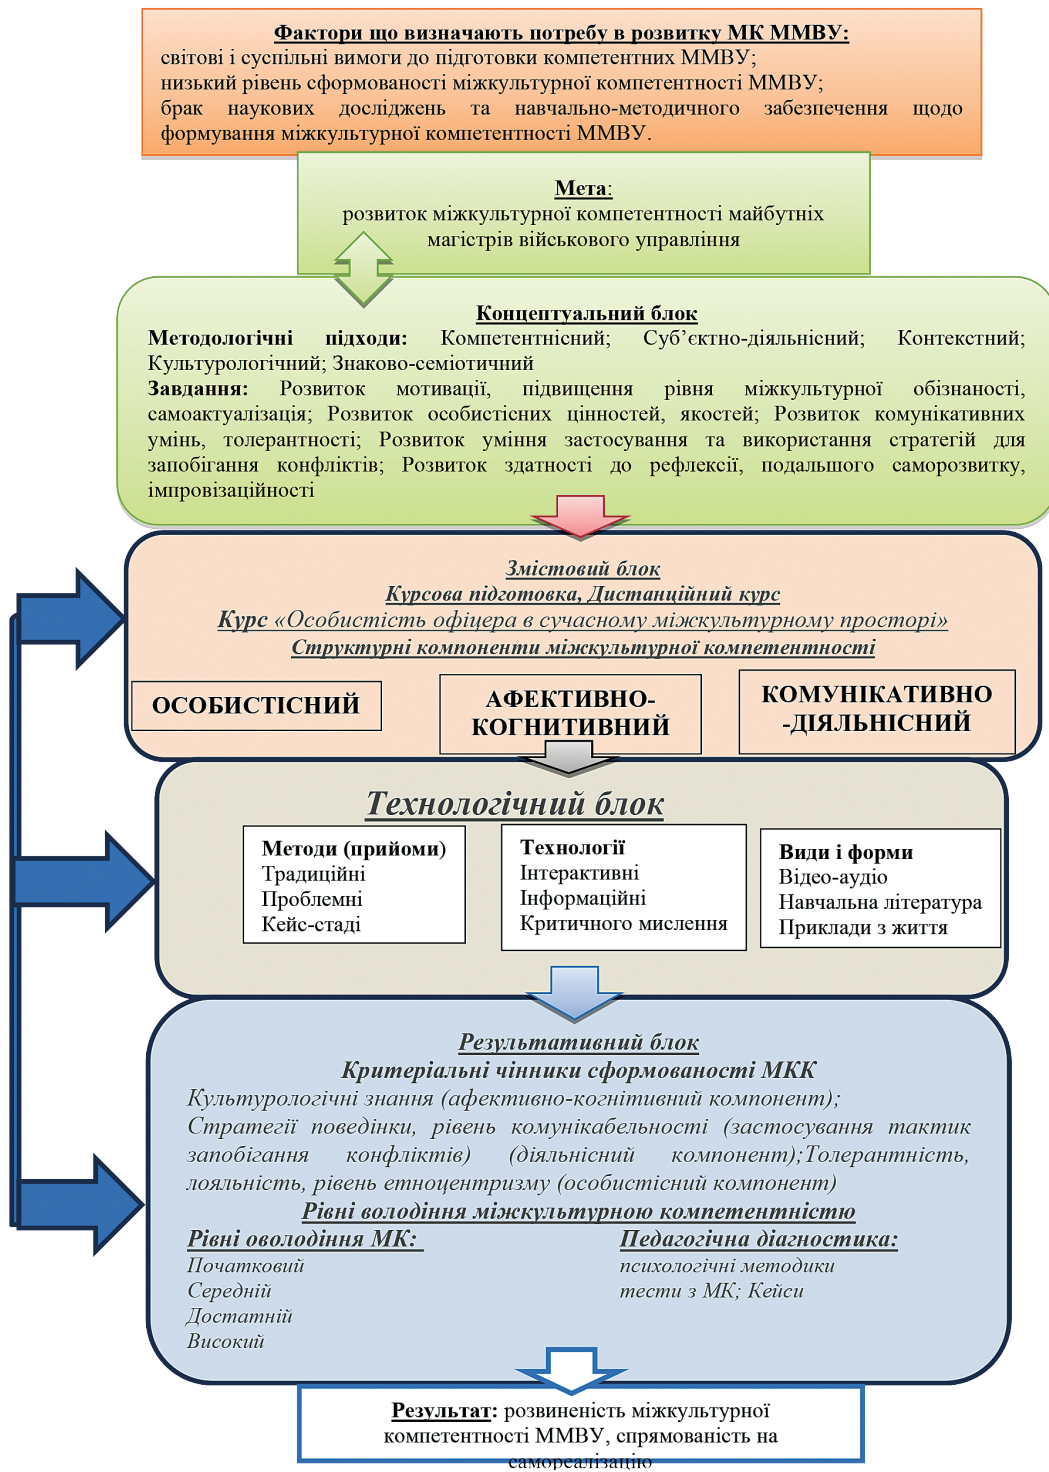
Фактори що визначають потребу в розвитку МК ММВУ:
світові і суспільні вимоги до підготовки компетентних ММВУ;
низький рівень сформованості міжкультурної компетентності ММВУ;
брак наукових досліджень та навчально-методичного забезпечення щодо формування міжкультурної компетентності ММВУ.

Мета:
розвиток міжкультурної компетентності майбутніх магістрів військового управління

Концептуальний блок
Методологічні підходи: Компетентнісний; Суб'єктно-діяльнісний; Контекстний; Культурологічний; Знаково-семіотичний
Завдання: Розвиток мотивації, підвищення рівня міжкультурної обізнаності, самоактуалізація; Розвиток особистісних цінностей, якостей; Розвиток комунікативних умінь, толерантності; Розвиток уміння застосування та використання стратегій для запобігання конфліктів; Розвиток здатності до рефлексії, подальшого саморозвитку, імпровізаційності

Змістовий блок
Курсова підготовка, Дистанційний курс
Курс «Особистість офіцера в сучасному міжкультурному просторі»
Структурні компоненти міжкультурної компетентності

ОСОБИСТІСНИЙ

АФЕКТИВНО-КОГНИТИВНИЙ

КОМУНІКАТИВНО -ДІЯЛЬНІСНИЙ

Технологічний блок

Методи (прийоми)
Традиційні
Проблемні
Кейс-стаді

Технології
Інтерактивні
Інформаційні
Критичного мислення

Види і форми
Відео-аудіо
Навчальна література
Приклади з життя

Результативний блок
Критеріальні чінники сформованості МКК
Культурологічні знання (афективно-когнітивний компонент);
Стратегії поведінки, рівень комунікабельності (застосування тактик запобігання конфліктів) (діяльнісний компонент);Толерантність, лояльність, рівень етноцентризму (особистісний компонент)
Рівні володіння міжкультурною компетентністю

Рівні оволодіння МК:
Початковий
Середній
Достатній
Високий

Педагогічна діагностика:
психологічні методики
тести з МК; Кейси

Результат: розвиненість міжкультурної компетентності ММВУ, спрямованість на самореалізацію